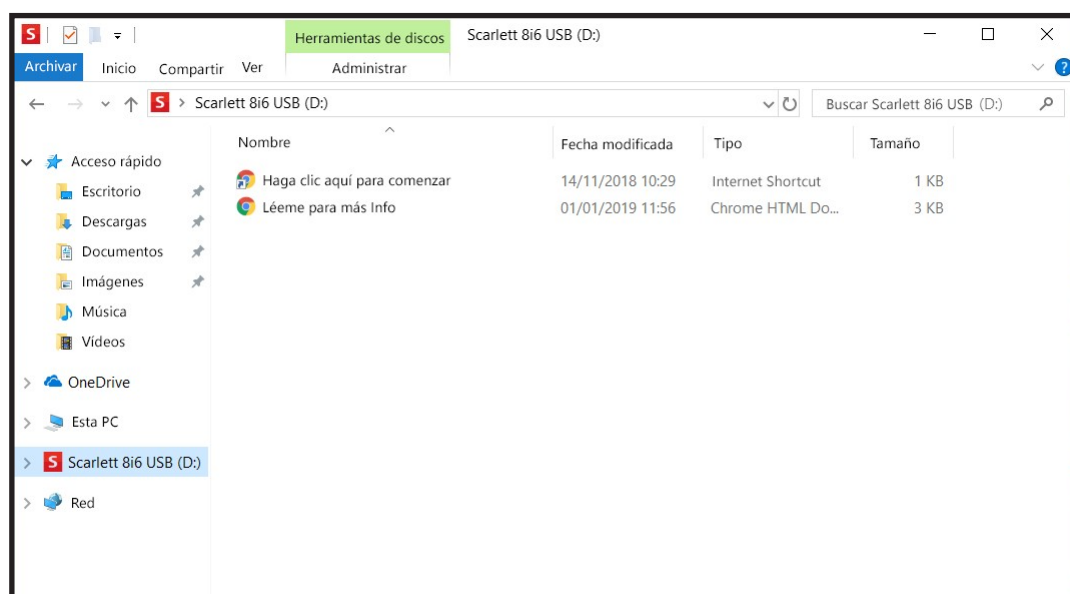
Herramientas de discos | Scarlett 8i6 USB (D:)

Archivar | Inicio | Compartir | Ver | Administrar

Scarlett 8i6 USB (D:)

Buscar Scarlett 8i6 USB (D:)

Acceso rápido
Escritorio
Descargas
Documentos
Imágenes
Música
Vídeos
OneDrive
Esta PC
Scarlett 8i6 USB (D:)
Red

| Nombre | Fecha modificada | Tipo | Tamaño |
|---|---|---|---|
| Haga clic aquí para comenzar | 14/11/2018 10:29 | Internet Shortcut | 1 KB |
| Léeme para más Info | 01/01/2019 11:56 | Chrome HTML Do... | 3 KB |